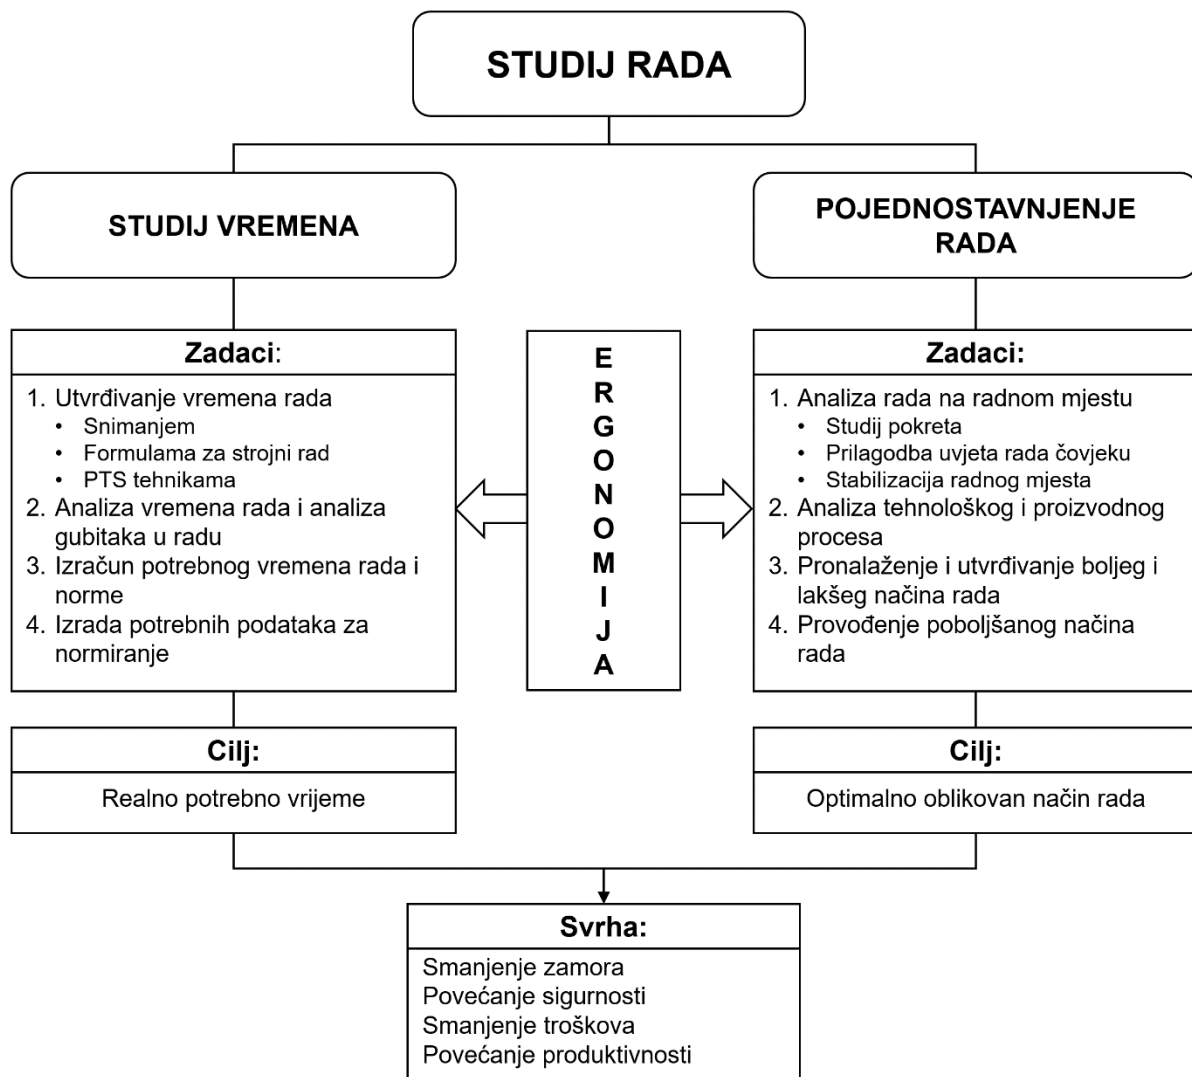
STUDIJ RADA

STUDIJ VREMENA

POJEDNOSTAVNJENJE RADA

Zadaci:

1. Utvrđivanje vremena rada
• Snimanjem
• Formulama za strojni rad
• PTS tehnikama
2. Analiza vremena rada i analiza gubitaka u radu
3. Izračun potrebnog vremena rada i norme
4. Izrada potrebnih podataka za normiranje

E
R
G
O
N
O
M
I
J
A

Zadaci:

1. Analiza rada na radnom mjestu
• Studij pokreta
• Prilagodba uvjeta rada čovjeku
• Stabilizacija radnog mjesta
2. Analiza tehnološkog i proizvodnog procesa
3. Pronalaženje i utvrđivanje boljeg i lakšeg načina rada
4. Provođenje poboljšanog načina rada

Cilj:

Realno potrebno vrijeme

Cilj:

Optimalno oblikovan način rada

Svrha:

Smanjenje zamora
Povećanje sigurnosti
Smanjenje troškova
Povećanje produktivnosti